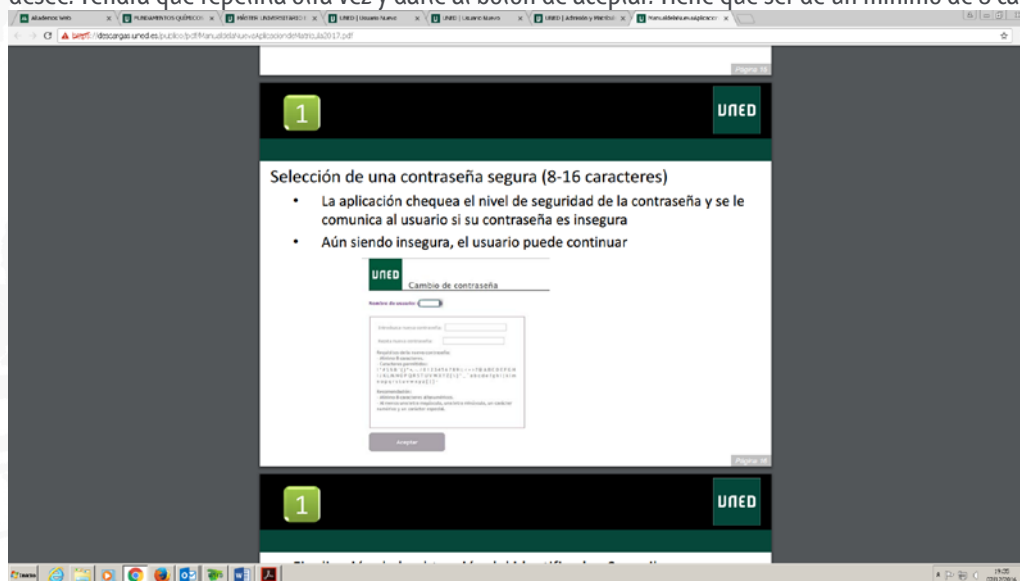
desee. Tendrá que repetirla otra vez y darle al botón de aceptar. Tiene que ser de un mínimo de 8 ca

Akademos Web | FUNDAMENTOS QUÍMICOS | MÁSTER UNIVERSITARIO | UNED | Usuario Nuevo | UNED | Usuario Nuevo | UNED | Admisión y Matrícula | ManualdeNuevaAplicación

https://descargas.uned.es/publico/pdf/ManualdeNuevaAplicaciondeMatricula2017.pdf

Página 15

1

UNED

Selección de una contraseña segura (8-16 caracteres)

• La aplicación chequea el nivel de seguridad de la contraseña y se le comunica al usuario si su contraseña es insegura

• Aún siendo insegura, el usuario puede continuar

UNED
Cambio de contraseña

Nombre de usuario:

Introduzca nueva contraseña:

Repita nueva contraseña:

Requisitos de la nueva contraseña:
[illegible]

Recomendación:
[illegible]

Aceptar

Página 16

1

UNED

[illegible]

19:25